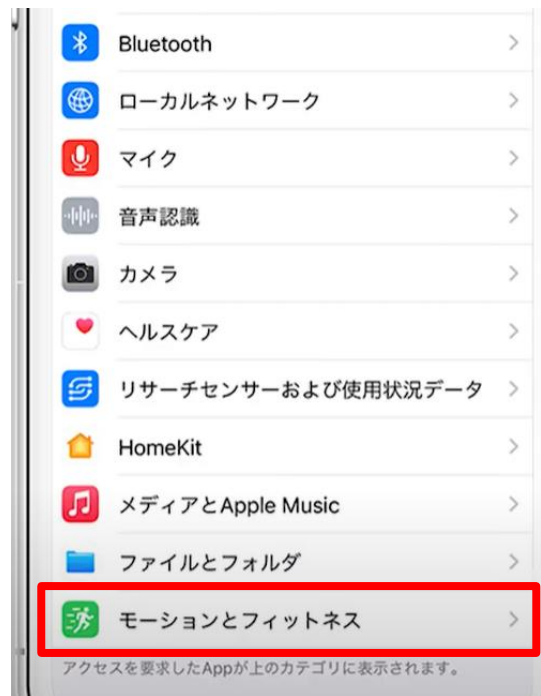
Bluetooth

ローカルネットワーク

マイク

音声認識

カメラ

ヘルスケア

リサーチセンサーおよび使用状況データ

HomeKit

メディアとApple Music

ファイルとフォルダ

モーションとフィットネス

アクセスを要求したAppが上のカテゴリに表示されます。